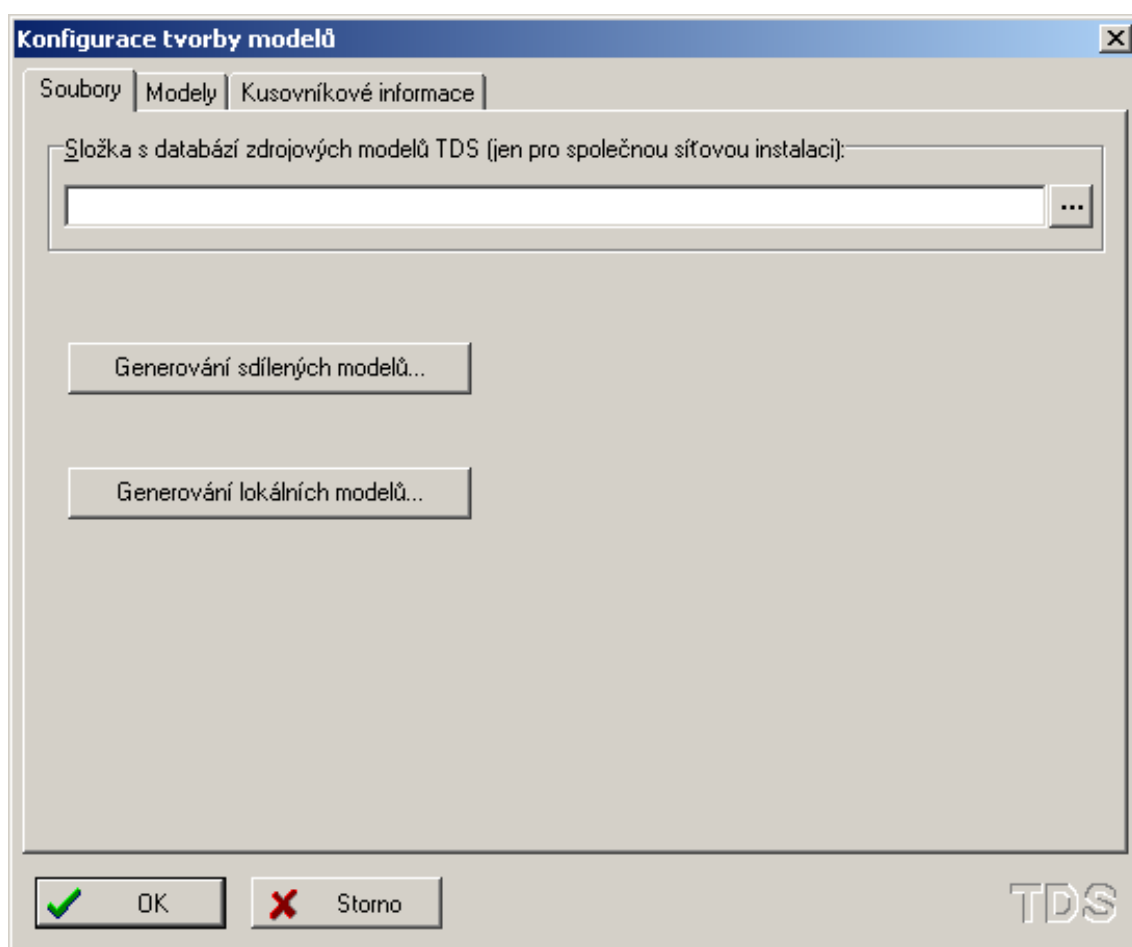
Konfigurace tvorby modelů

Soubory | Modely | Kusovníkové informace

Složka s databází zdrojových modelů TDS (jen pro společnou síťovou instalaci):

...

Generování sdílených modelů...

Generování lokálních modelů...

OK

Storno

TDS